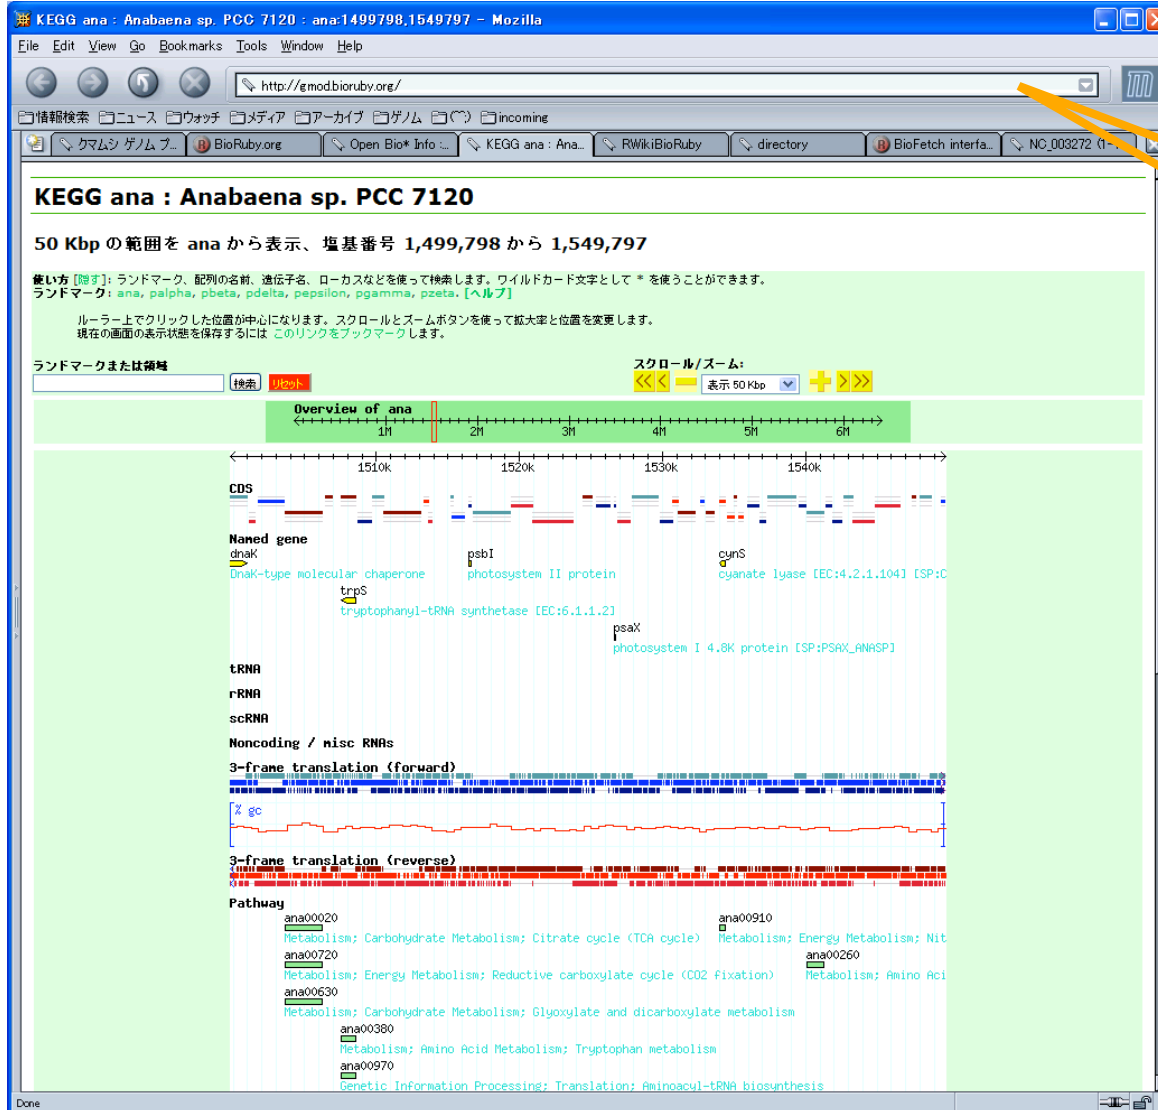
KEGG ana : Anabaena sp. PCC 7120 : ana:1499798,1549797 - Mozilla

File Edit View Go Bookmarks Tools Window Help

http://gmod.bioruby.org/

情報検索 ニュース ウォッチ メディア アーカイブ ゲノム (^^) incoming

クマムシ ゲノム プ... BioRuby.org Open Bio* Info :... KEGG ana : Ana... RWikiBioRuby directory BioFetch interfa... NC_003272 (1-...

KEGG ana : Anabaena sp. PCC 7120

50 Kbp の範囲を ana から表示、塩基番号 1,499,798 から 1,549,797

使い方 [隠す]: ランドマーク、配列の名前、遺伝子名、ローカスなどを使って検索します。ワイルドカード文字として * を使うことができます。
ランドマーク: ana, palpha, pbeta, pdelta, pepsilon, pgamma, pzeta. [ヘルプ]

ルーラー上でクリックした位置が中心になります。スクロールとズームボタンを使って拡大率と位置を変更します。
現在の画面の表示状態を保存するには このリンクをブックマーク します。

ランドマークまたは領域

検索 リセット

スクロール/ズーム:

表示 50 Kbp

Overview of ana

1M 2M 3M 4M 5M 6M

1510k 1520k 1530k 1540k

CDS

Named gene

dnaK
DnaK-type molecular chaperone

psbI
photosystem II protein

cynS
cyanate lyase [EC:4.2.1.104] [SP:C

trpS
tryptophanyl-tRNA synthetase [EC:6.1.1.2]

psaX
photosystem I 4.8K protein [SP:PSAX_ANASP]

tRNA

rRNA

scRNA

Noncoding / misc RNAs

3-frame translation (forward)

% gc

3-frame translation (reverse)

Pathway

ana00020
Metabolism; Carbohydrate Metabolism; Citrate cycle (TCA cycle)

ana00910
Metabolism; Energy Metabolism; Nit

ana00720
Metabolism; Energy Metabolism; Reductive carboxylate cycle (CO2 fixation)

ana00260
Metabolism; Amino Aci

ana00630
Metabolism; Carbohydrate Metabolism; Glyoxylate and dicarboxylate metabolism

ana00380
Metabolism; Amino Acid Metabolism; Tryptophan metabolism

ana00970
Genetic Information Processing; Translation; Aminoacyl-tRNA biosynthesis

Done